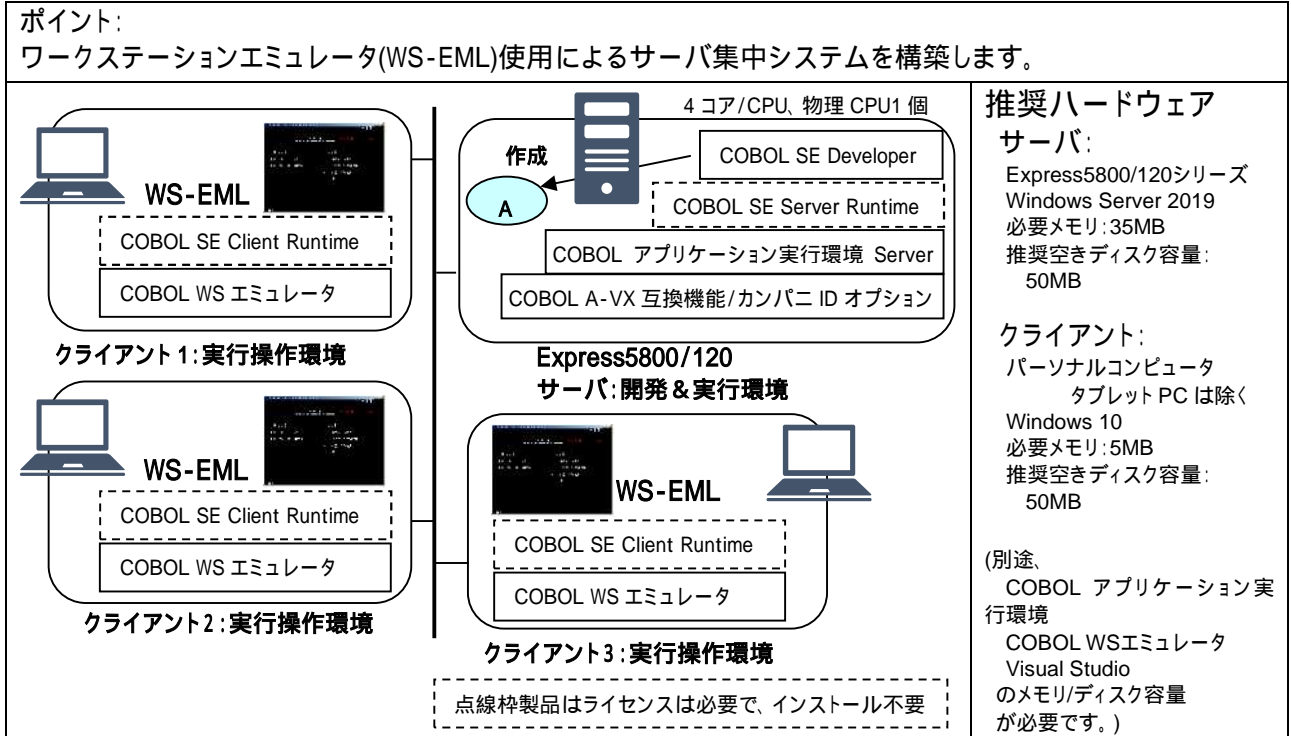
ポイント:
ワークステーションエミュレータ(WS-EML)使用によるサーバ集中システムを構築します。

WS-EML
COBOL SE Client Runtime
COBOL WS エミュレータ
クライアント1:実行操作環境

WS-EML
COBOL SE Client Runtime
COBOL WS エミュレータ
クライアント2:実行操作環境

4 コア/CPU、物理 CPU1 個
作成
A
COBOL SE Developer
COBOL SE Server Runtime
COBOL アプリケーション実行環境 Server
COBOL A-VX 互換機能/カンパニ ID オプション
Express5800/120
サーバ:開発&実行環境

WS-EML
COBOL SE Client Runtime
COBOL WS エミュレータ
クライアント3:実行操作環境

点線枠製品はライセンスは必要で、インストール不要

推奨ハードウェア
サーバ:
Express5800/120シリーズ
Windows Server 2019
必要メモリ:35MB
推奨空きディスク容量:
50MB

クライアント:
パーソナルコンピュータ
タブレット PC は除く
Windows 10
必要メモリ:5MB
推奨空きディスク容量:
50MB

(別途、
COBOL アプリケーション実行環境
COBOL WSエミュレータ
Visual Studio
のメモリ/ディスク容量
が必要です。)